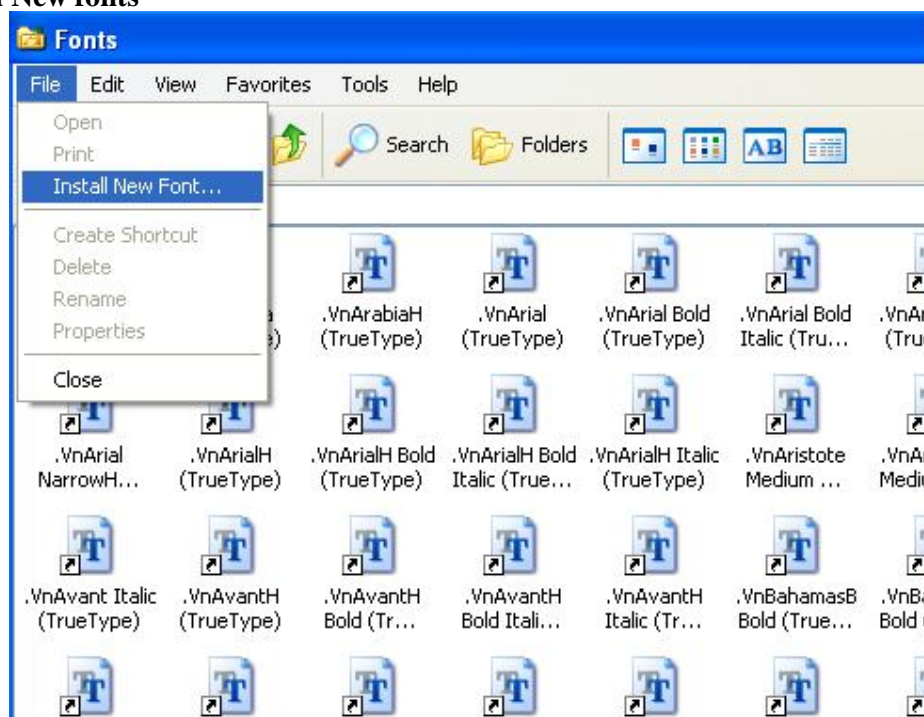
l New fonts

Fonts

File Edit View Favorites Tools Help

Open
Print
Install New Font...
Create Shortcut
Delete
Rename
Properties
Close

Search Folders

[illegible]a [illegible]e)

.VnArabiaH (TrueType)

.VnArial (TrueType)

.VnArial Bold (TrueType)

.VnArial Bold Italic (Tru...

.VnAr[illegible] (Tru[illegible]

.VnArial NarrowH...

.VnArialH (TrueType)

.VnArialH Bold (TrueType)

.VnArialH Bold Italic (True...

.VnArialH Italic (TrueType)

.VnAristote Medium ...

.VnA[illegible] Medi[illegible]

.VnAvant Italic (TrueType)

.VnAvantH (TrueType)

.VnAvantH Bold (Tr...

.VnAvantH Bold Itali...

.VnAvantH Italic (Tr...

.VnBahamasB Bold (True...

.VnB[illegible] Bold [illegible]